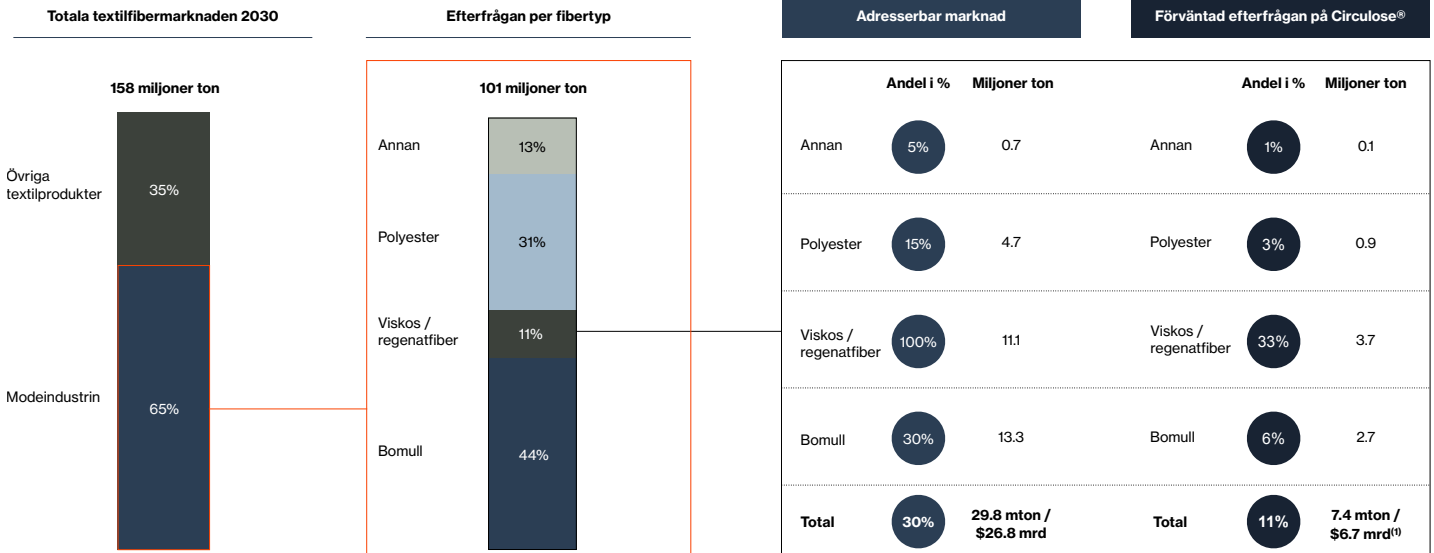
Totala textilfibermarknaden 2030

158 miljoner ton

Övriga textilprodukter 35%

Modeindustrin 65%

Efterfrågan per fibertyp

101 miljoner ton

Annan 13%

Polyester 31%

Viskos / regenatfiber 11%

Bomull 44%

Adresserbar marknad

| | Andel i % | Miljoner ton |
|---|---|---|
| Annan | 5% | 0.7 |
| Polyester | 15% | 4.7 |
| Viskos / regenatfiber | 100% | 11.1 |
| Bomull | 30% | 13.3 |
| **Total** | **30%** | **29.8 mton / $26.8 mrd** |

Förväntad efterfrågan på Circulose®

| | Andel i % | Miljoner ton |
|---|---|---|
| Annan | 1% | 0.1 |
| Polyester | 3% | 0.9 |
| Viskos / regenatfiber | 33% | 3.7 |
| Bomull | 6% | 2.7 |
| **Total** | **11%** | **7.4 mton / $6.7 mrd$^{(1)}$** |